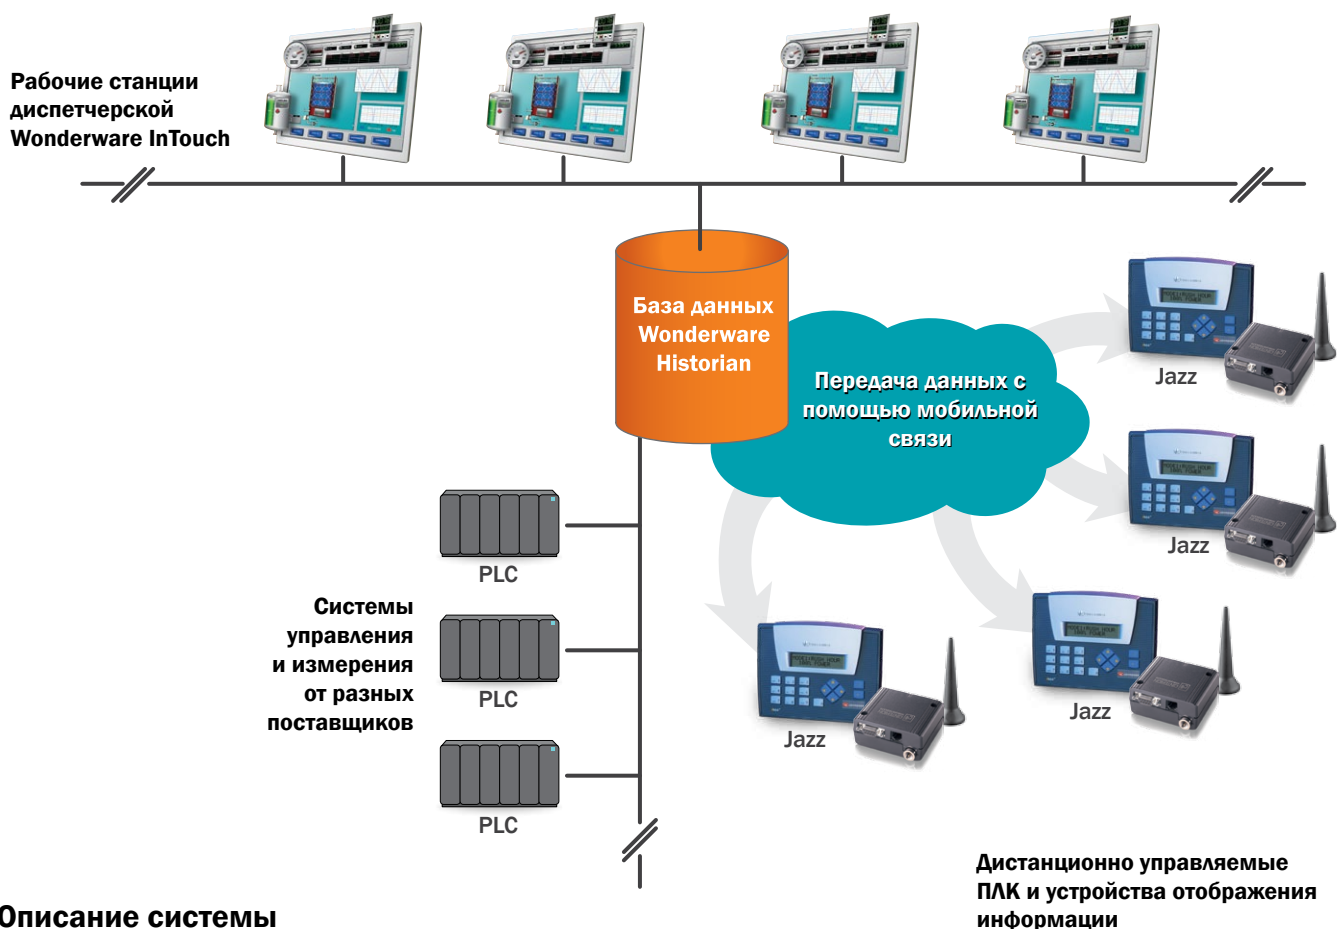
Рабочие станции диспетчерской Wonderware InTouch

База данных Wonderware Historian

Передача данных с помощью мобильной связи

Jazz

Jazz

Jazz

Jazz

PLC

PLC

PLC

Системы управления и измерения от разных поставщиков

Дистанционно управляемые ПЛК и устройства отображения информации

Описание системы